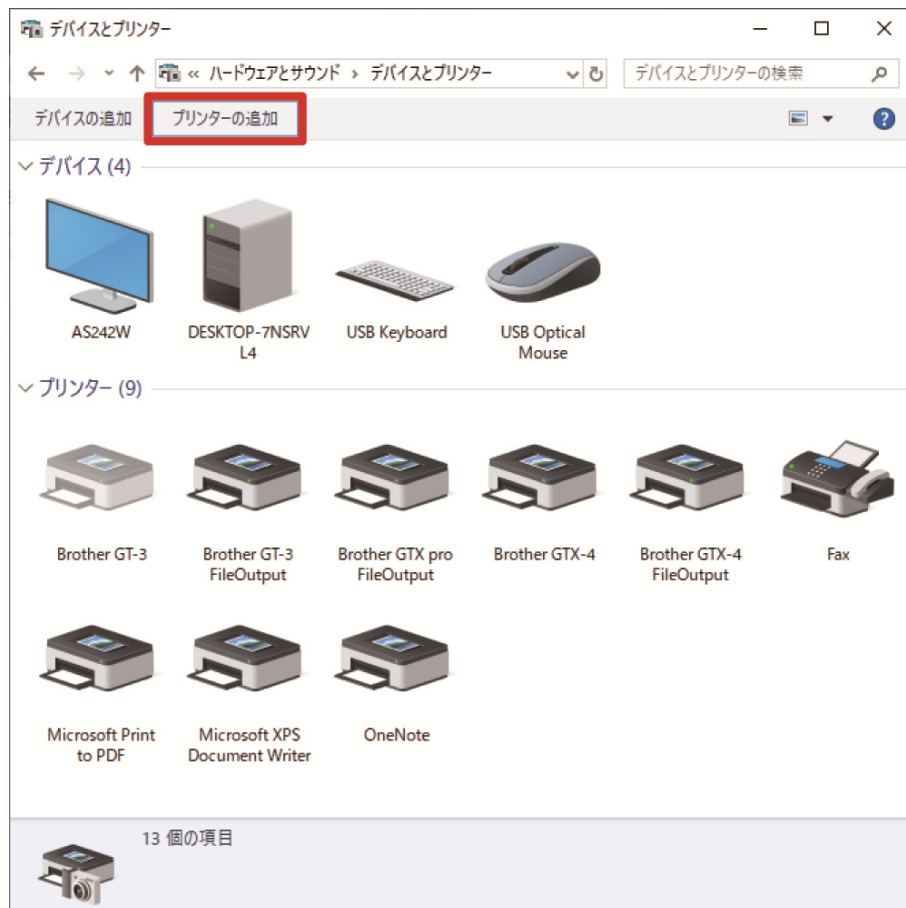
デバイスとプリンター

« ハードウェアとサウンド > デバイスとプリンター

デバイスとプリンターの検索

デバイスの追加 プリンターの追加

デバイス (4)

AS242W

DESKTOP-7NSRVL4

USB Keyboard

USB Optical Mouse

プリンター (9)

Brother GT-3

Brother GT-3 FileOutput

Brother GTX pro FileOutput

Brother GTX-4

Brother GTX-4 FileOutput

Fax

Microsoft Print to PDF

Microsoft XPS Document Writer

OneNote

13 個の項目